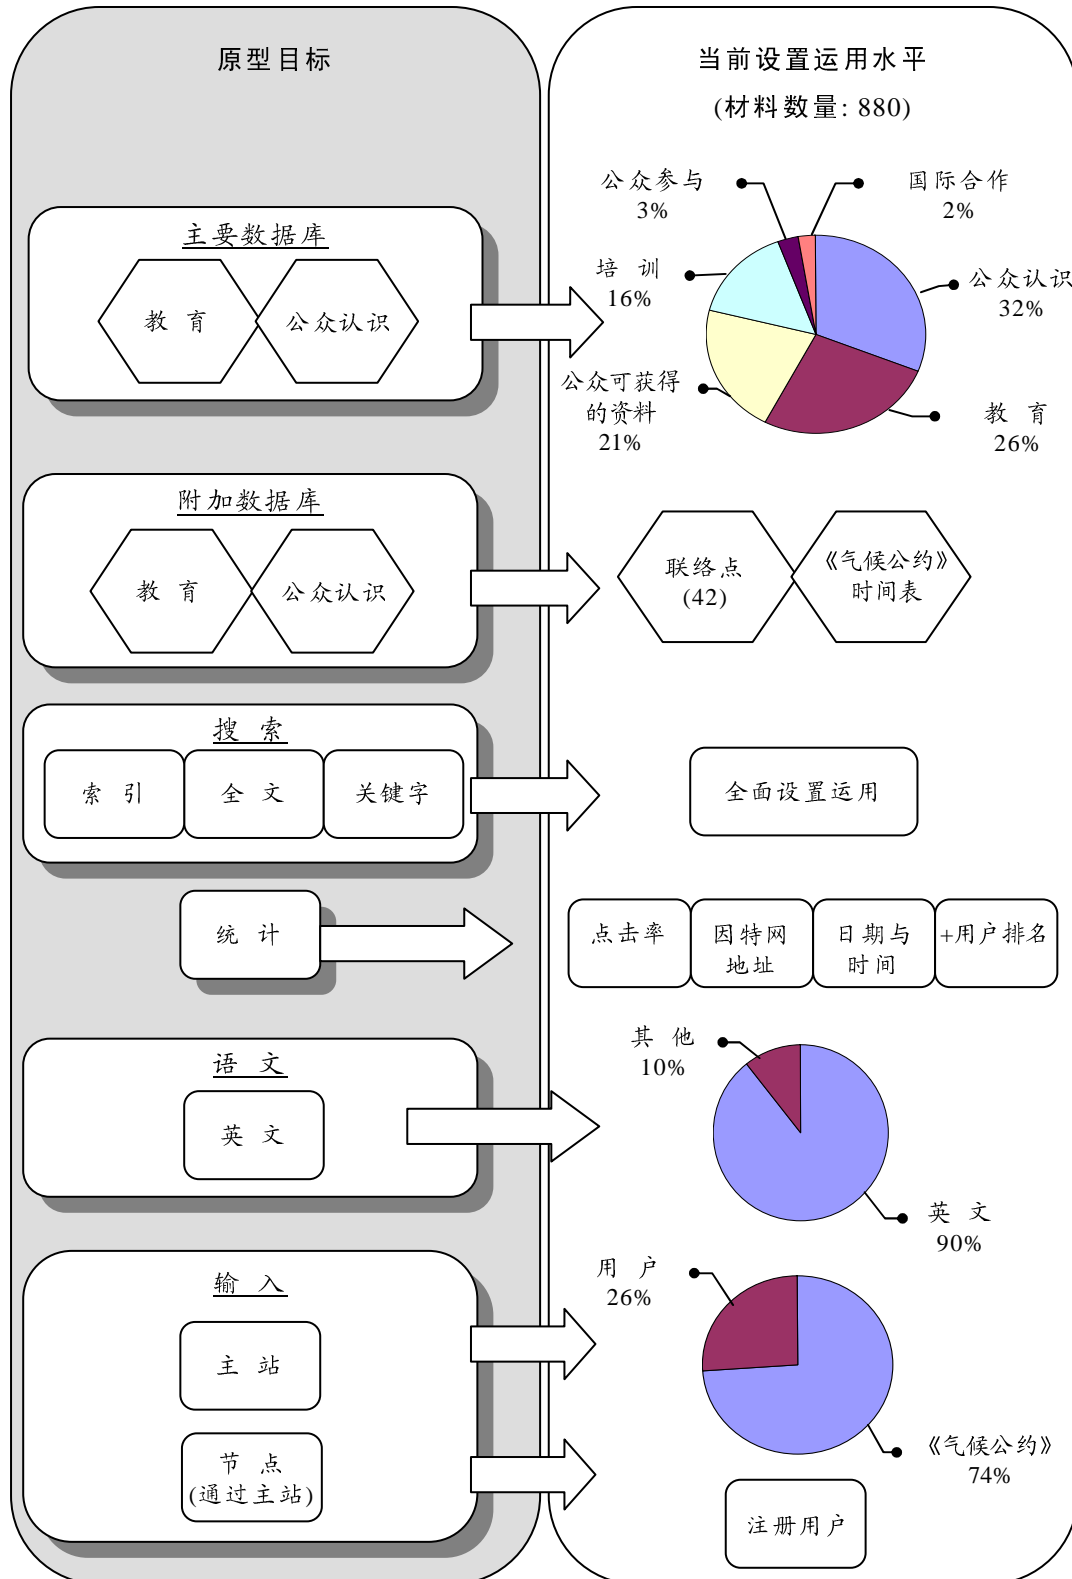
原型目标

当前设置运用水平
(材料数量: 880)

主要数据库
教 育
公众认识

公众参与
3%
国际合作
2%
培 训
16%
公众认识
32%
公众可获得的资料
21%
教 育
26%

附加数据库
教 育
公众认识

联络点
(42)
《气候公约》时间表

搜 索
索 引
全 文
关键字

全面设置运用

统 计

点击率
因特网地址
日期与时间
+用户排名

语 文
英 文

其 他
10%
英 文
90%

输 入
主 站
节 点
(通过主站)

用 户
26%
《气候公约》
74%

注册用户